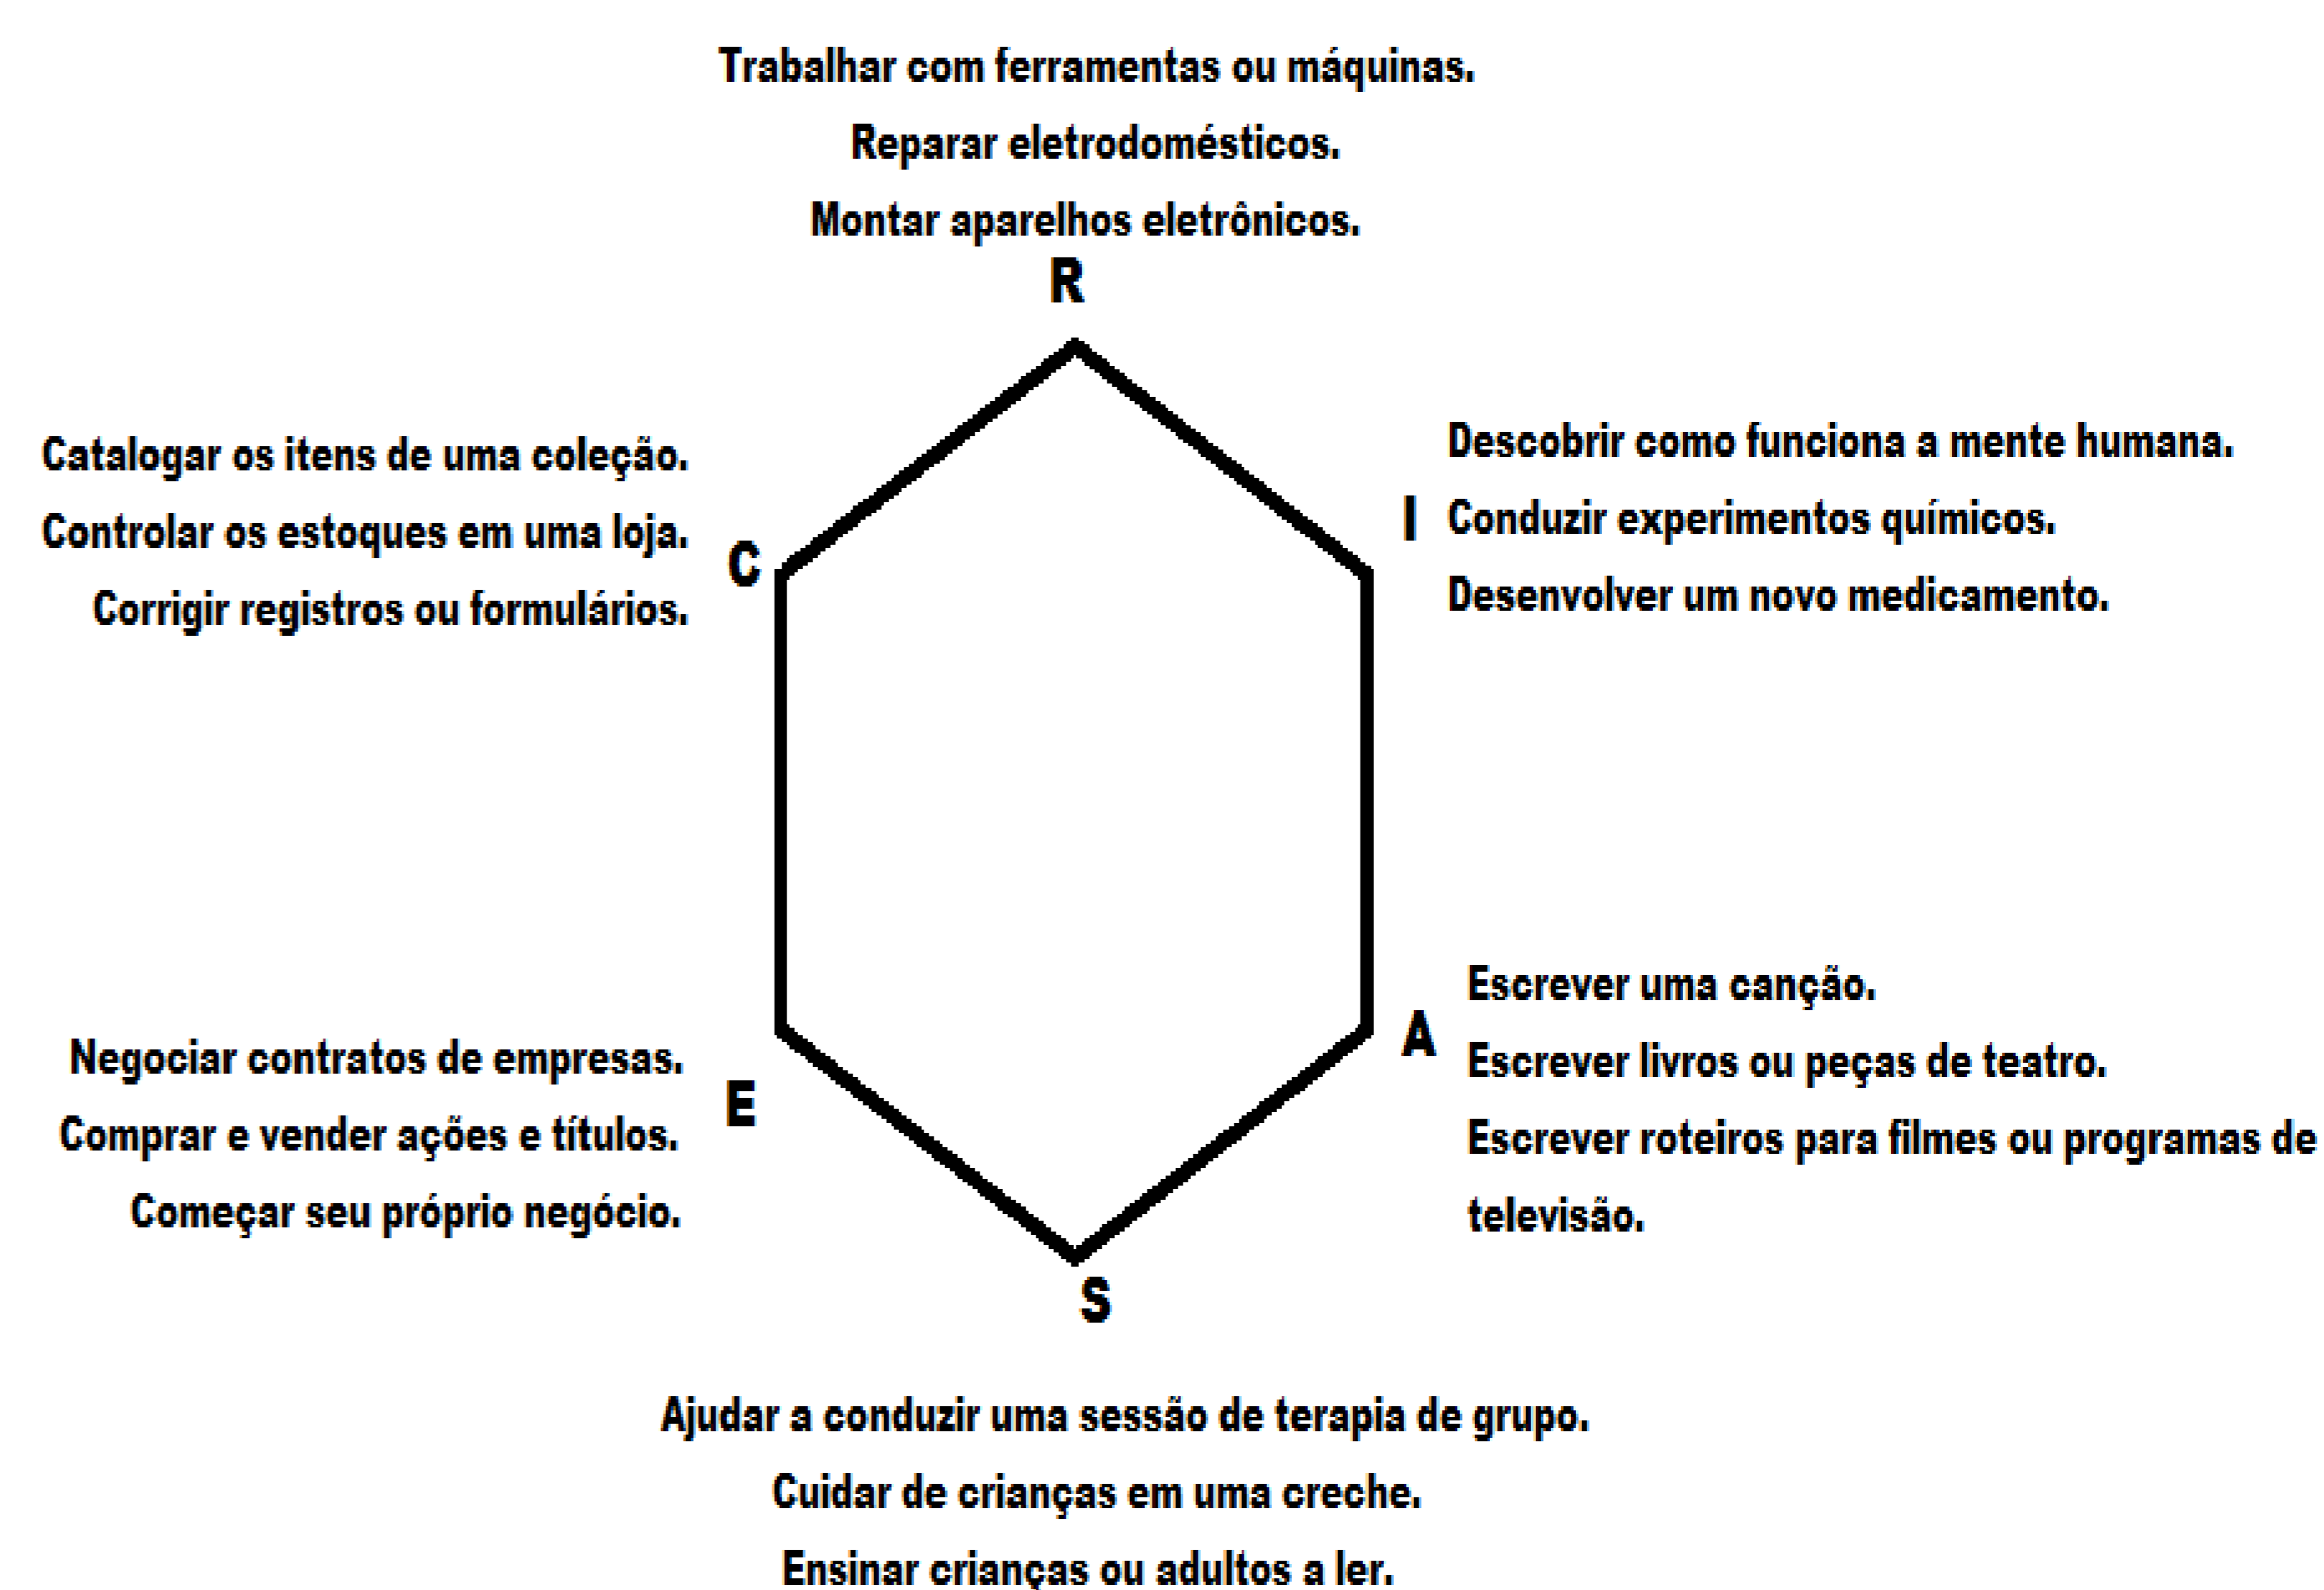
Trabalhar com ferramentas ou máquinas.

Reparar eletrodomésticos.

Montar aparelhos eletrônicos.

R

Catalogar os itens de uma coleção.

Controlar os estoques em uma loja.

Corrigir registros ou formulários.

C

I

Descobrir como funciona a mente humana.

Conduzir experimentos químicos.

Desenvolver um novo medicamento.

Escrever uma canção.

A

Escrever livros ou peças de teatro.

Escrever roteiros para filmes ou programas de televisão.

Negociar contratos de empresas.

E

Comprar e vender ações e títulos.

Começar seu próprio negócio.

S

Ajudar a conduzir uma sessão de terapia de grupo.

Cuidar de crianças em uma creche.

Ensinar crianças ou adultos a ler.